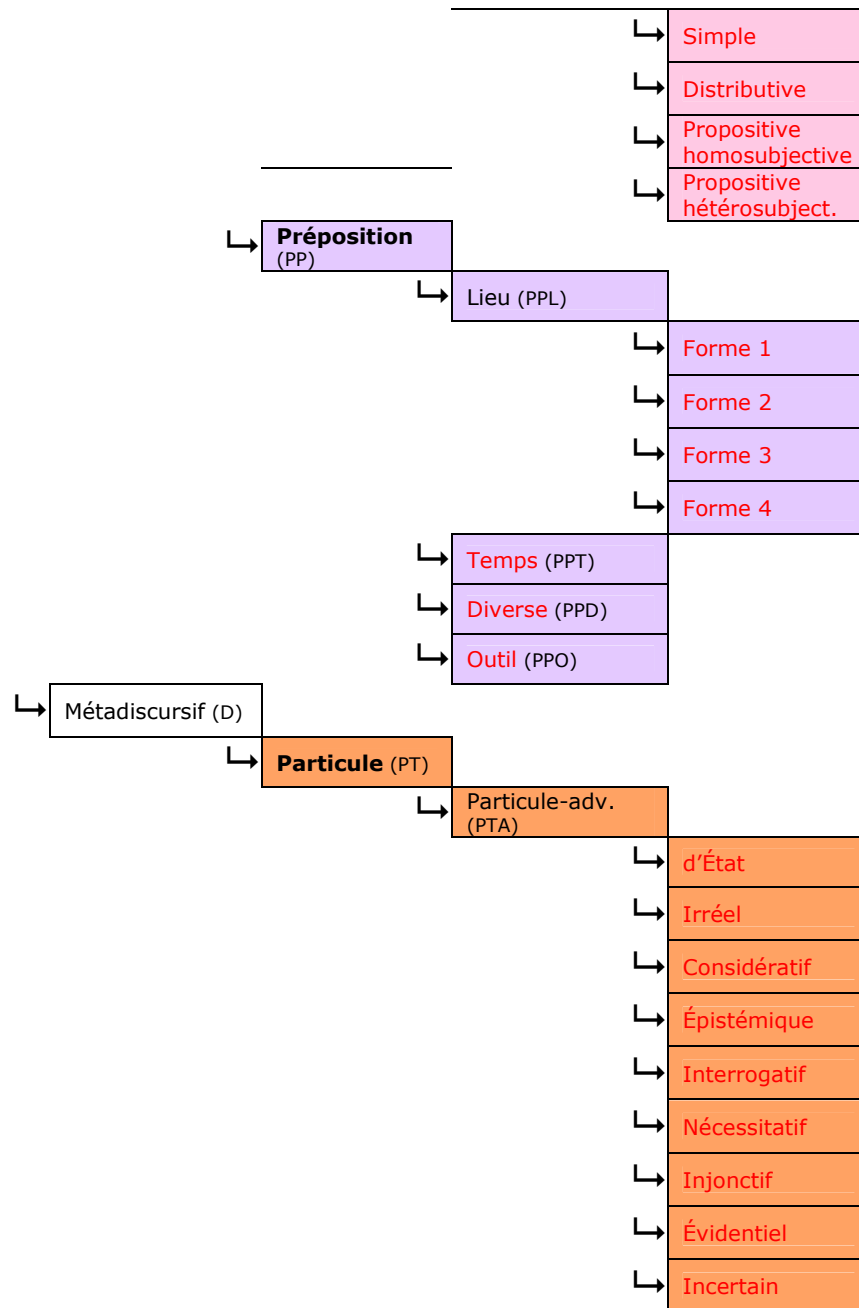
Simple
Distributive
Propositive homosubjective
Propositive hétérosubject.
**Préposition** (PP)
Lieu (PPL)
Forme 1
Forme 2
Forme 3
Forme 4
Temps (PPT)
Diverse (PPD)
Outil (PPO)
Métadiscursif (D)
**Particule** (PT)
Particule-adv. (PTA)
d'État
Irréel
Considératif
Épistémique
Interrogatif
Nécessitatif
Injonctif
Évidentiel
Incertain